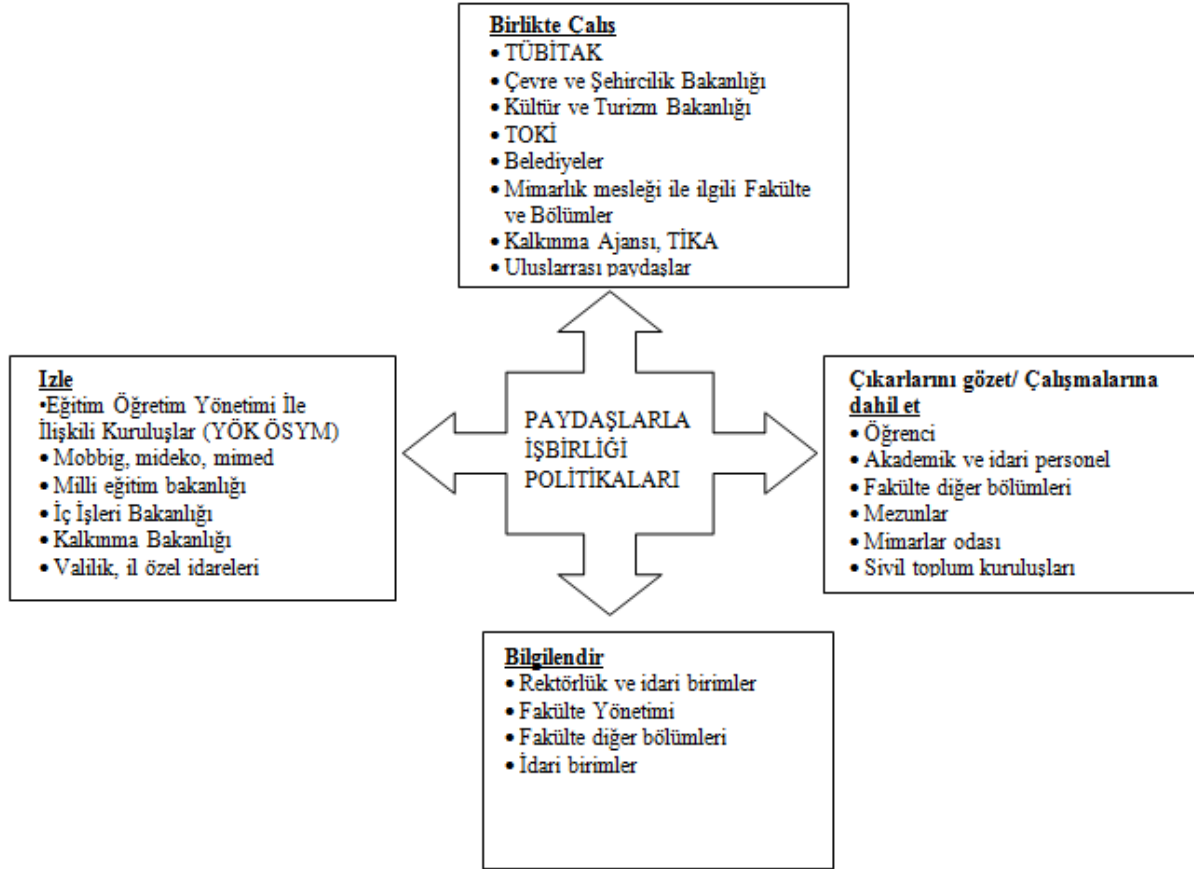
Birlikte Calış
• TÜBİTAK
• Çevre ve Şehircilik Bakanlığı
• Kültür ve Turizm Bakanlığı
• TOKİ
• Belediyeler
• Mimarlık mesleği ile ilgili Fakülte ve Bölümler
• Kalkınma Ajansı, TİKA
• Uluslarrası paydaşlar

Izle
•Eğitim Öğretim Yönetimi İle İlişkili Kuruluşlar (YÖK ÖSYM)
• Mobbig, mideko, mimed
• Milli eğitim bakanlığı
• İç İşleri Bakanlığı
• Kalkınma Bakanlığı
• Valilik, il özel idareleri

PAYDAŞLARLA İŞBİRLİĞİ POLİTİKALARI

Çıkarlarını gözet/ Çalışmalarına dahil et
• Öğrenci
• Akademik ve idari personel
• Fakülte diğer bölümleri
• Mezunlar
• Mimarlar odası
• Sivil toplum kuruluşları

Bilgilendir
• Rektörlük ve idari birimler
• Fakülte Yönetimi
• Fakülte diğer bölümleri
• İdari birimler